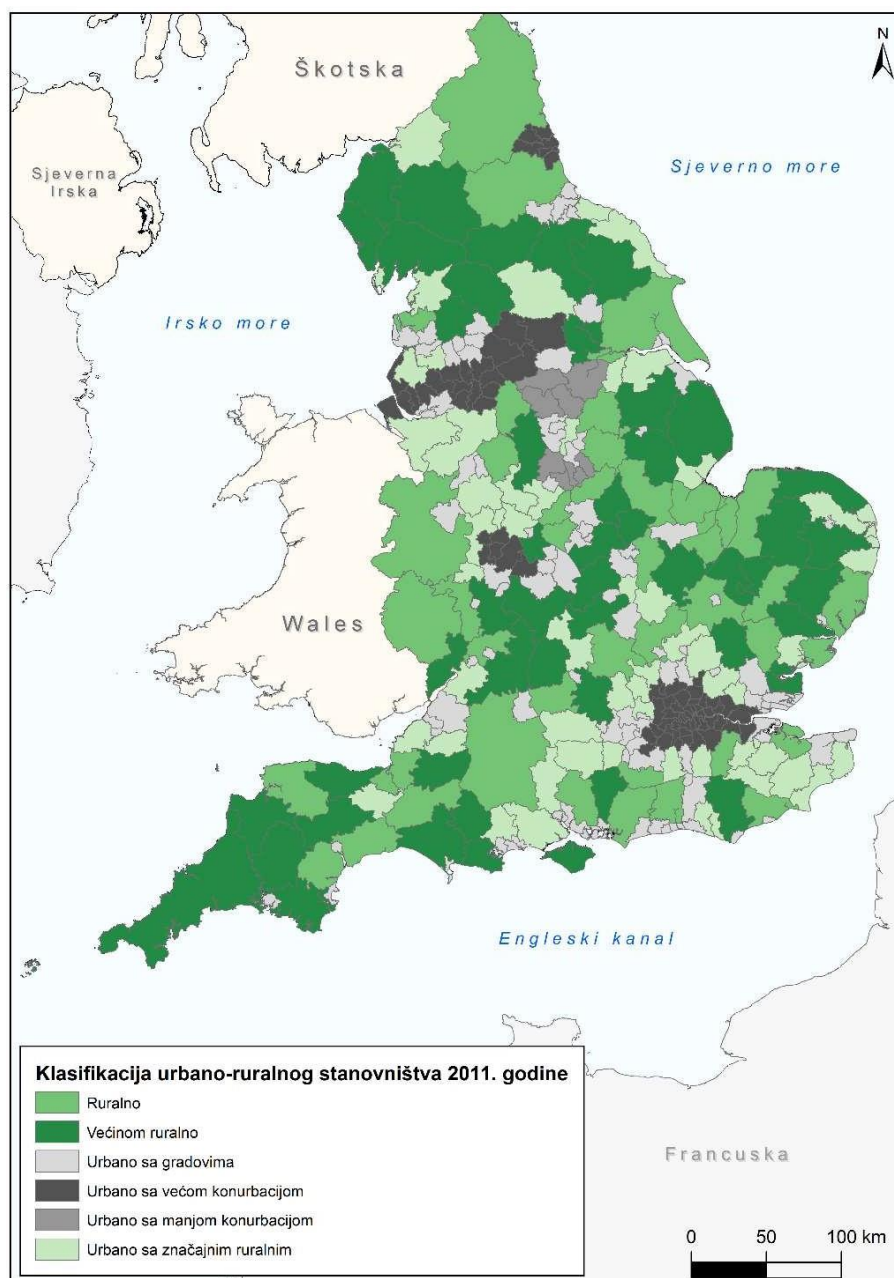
N

Škotska

Sjeverna Irska

Sjeverno more

Irsko more

Wales

Engleski kanal

Francuska

Klasifikacija urbano-ruralnog stanovništva 2011. godine
Ruralno
Većinom ruralno
Urbano sa gradovima
Urbano sa većom konurbacijom
Urbano sa manjom konurbacijom
Urbano sa značajnim ruralnim

0 50 100 km